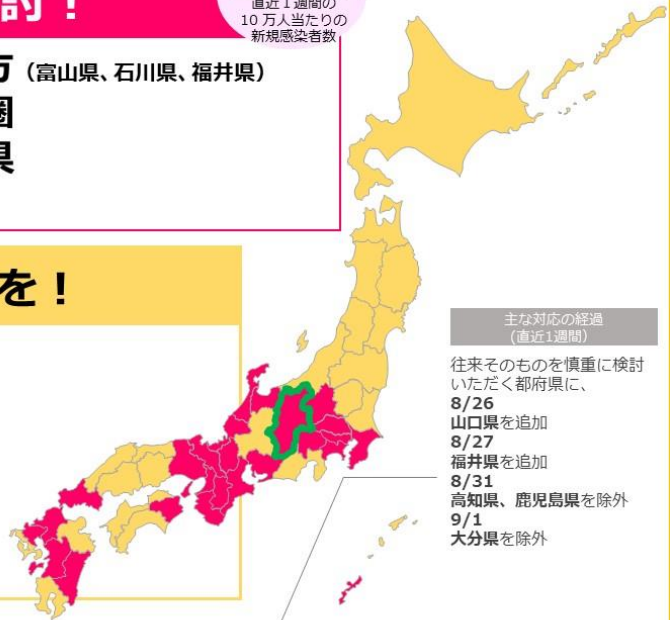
討！

直近１週間の
10万人当たりの
新規感染者数

方（富山県、石川県、福井県）
圏
県

を！

主な対応の経過
（直近1週間）

往来そのものを慎重に検討いただく都府県に、
8/26
山口県を追加
8/27
福井県を追加
8/31
高知県、鹿児島県を除外
9/1
大分県を除外